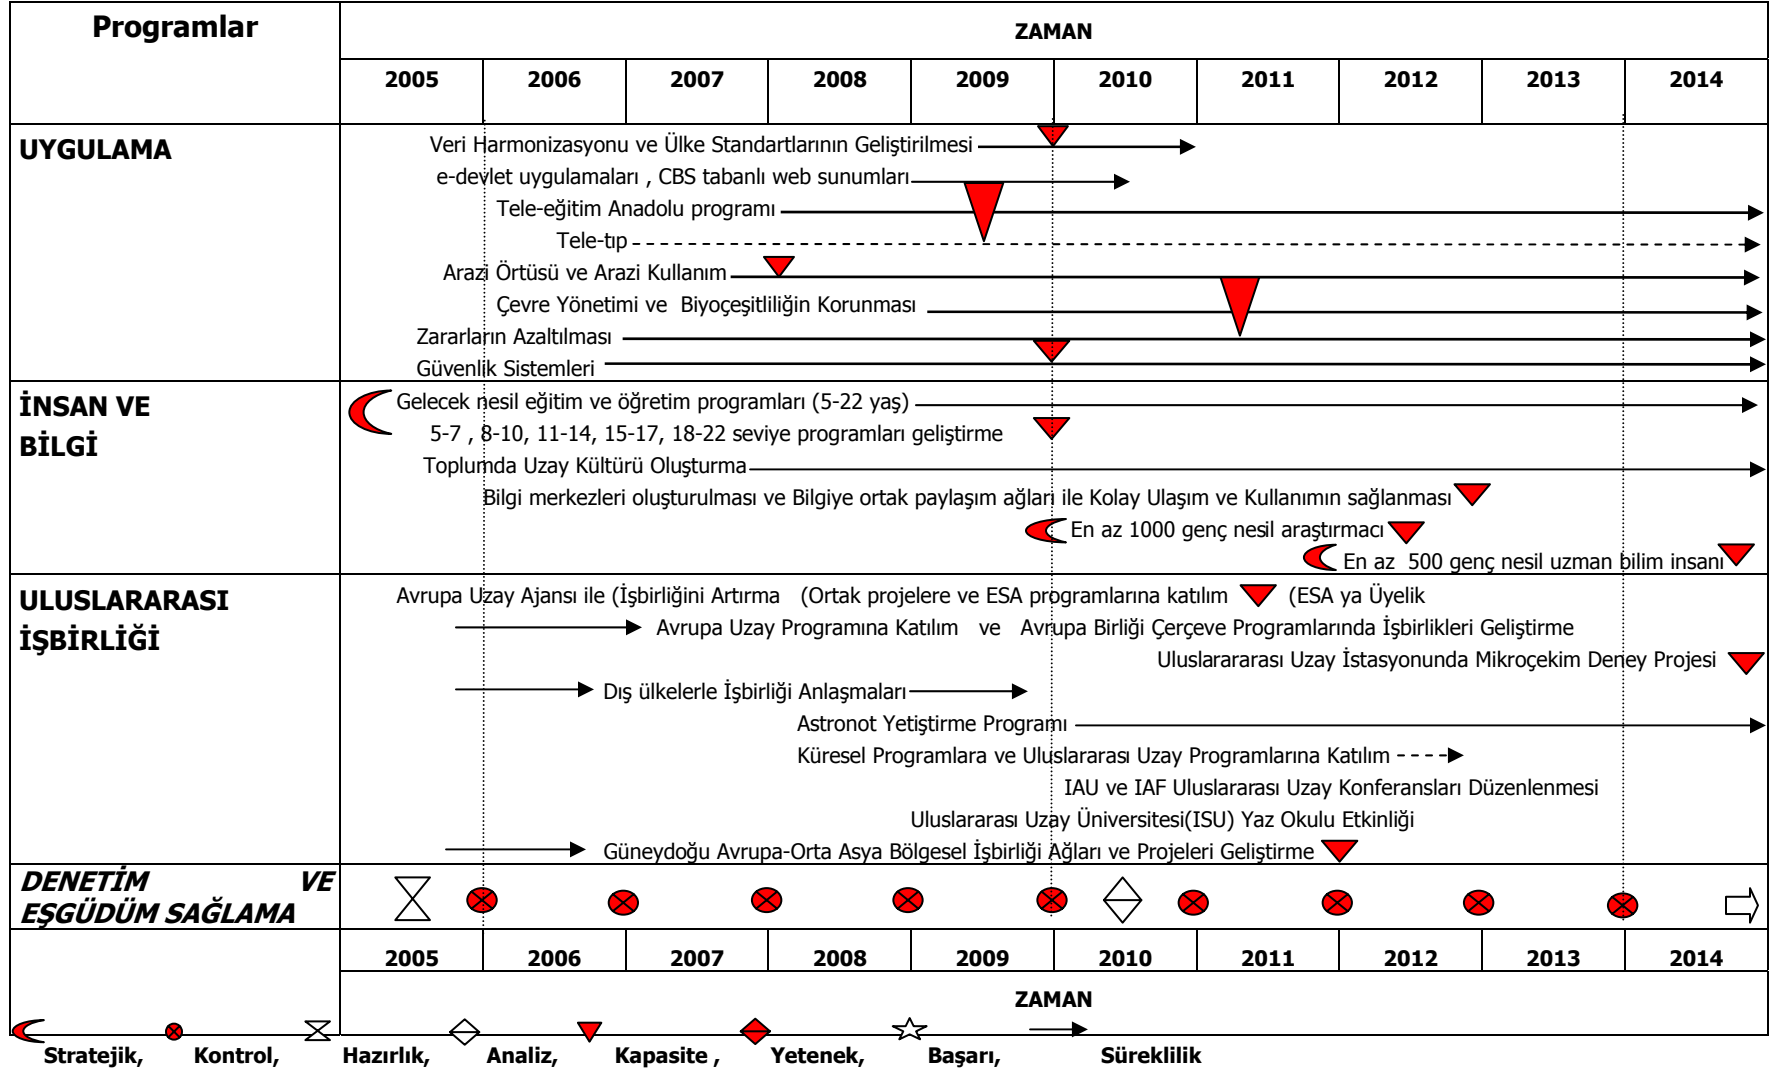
| Programlar | ZAMAN | | | | | | | | | |
|---|---|---|---|---|---|---|---|---|---|---|
| | 2005 | 2006 | 2007 | 2008 | 2009 | 2010 | 2011 | 2012 | 2013 | 2014 |

UYGULAMA

Veri Harmonizasyonu ve Ülke Standartlarının Geliştirilmesi
e-devlet uygulamaları , CBS tabanlı web sunumları
Tele-eğitim Anadolu programı
Tele-tıp
Arazi Örtüsü ve Arazi Kullanım
Çevre Yönetimi ve Biyoçeşitliliğin Korunması
Zararların Azaltılması
Güvenlik Sistemleri

İNSAN VE BİLGİ

Gelecek nesil eğitim ve öğretim programları (5-22 yaş)
5-7 , 8-10, 11-14, 15-17, 18-22 seviye programları geliştirme
Toplumda Uzay Kültürü Oluşturma
Bilgi merkezleri oluşturulması ve Bilgiye ortak paylaşım ağları ile Kolay Ulaşım ve Kullanımın sağlanması
En az 1000 genç nesil araştırmacı
En az 500 genç nesil uzman bilim insanı

ULUSLARARASI İŞBİRLİĞİ

Avrupa Uzay Ajansı ile (İşbirliğini Artırma (Ortak projelere ve ESA programlarına katılım (ESA ya Üyelik
Avrupa Uzay Programına Katılım ve Avrupa Birliği Çerçeve Programlarında İşbirlikleri Geliştirme
Uluslarararası Uzay İstasyonunda Mikroçekim Deney Projesi
Dış ülkelerle İşbirliği Anlaşmaları
Astronot Yetiştirme Programı
Küresel Programlara ve Uluslararası Uzay Programlarına Katılım
IAU ve IAF Uluslararası Uzay Konferansları Düzenlenmesi
Uluslararası Uzay Üniversitesi(ISU) Yaz Okulu Etkinliği
Güneydoğu Avrupa-Orta Asya Bölgesel İşbirliği Ağları ve Projeleri Geliştirme

DENETİM VE EŞGÜDÜM SAĞLAMA

| 2005 | 2006 | 2007 | 2008 | 2009 | 2010 | 2011 | 2012 | 2013 | 2014 |
|---|---|---|---|---|---|---|---|---|---|

ZAMAN

Stratejik, Kontrol, Hazırlık, Analiz, Kapasite , Yetenek, Başarı, Süreklilik